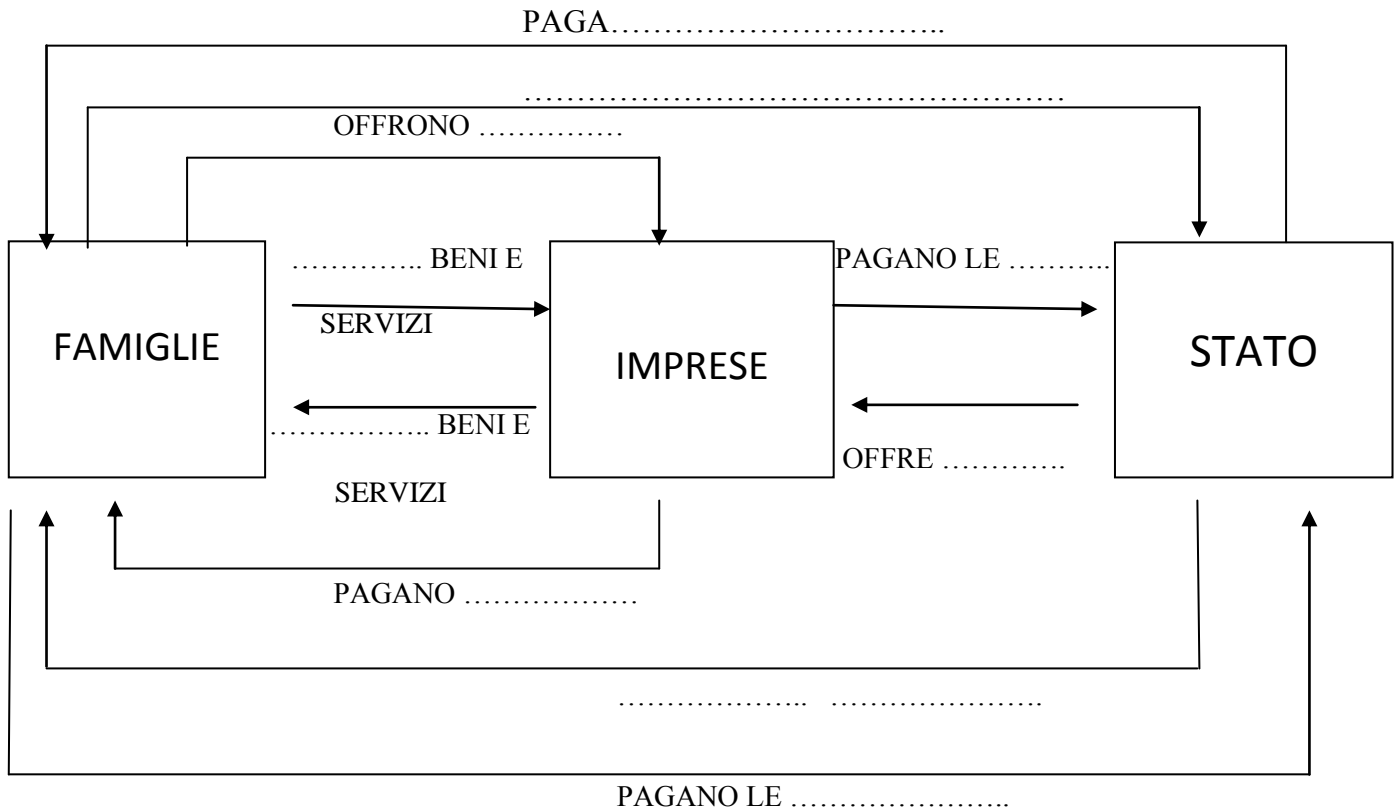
PAGA……………………………..

………………………………………………

OFFRONO ……………

FAMIGLIE

………….. BENI E SERVIZI

IMPRESE

PAGANO LE ………..

STATO

…………….. BENI E SERVIZI

OFFRE ………….

PAGANO ………………

………………..   ………………….

PAGANO LE …………………..